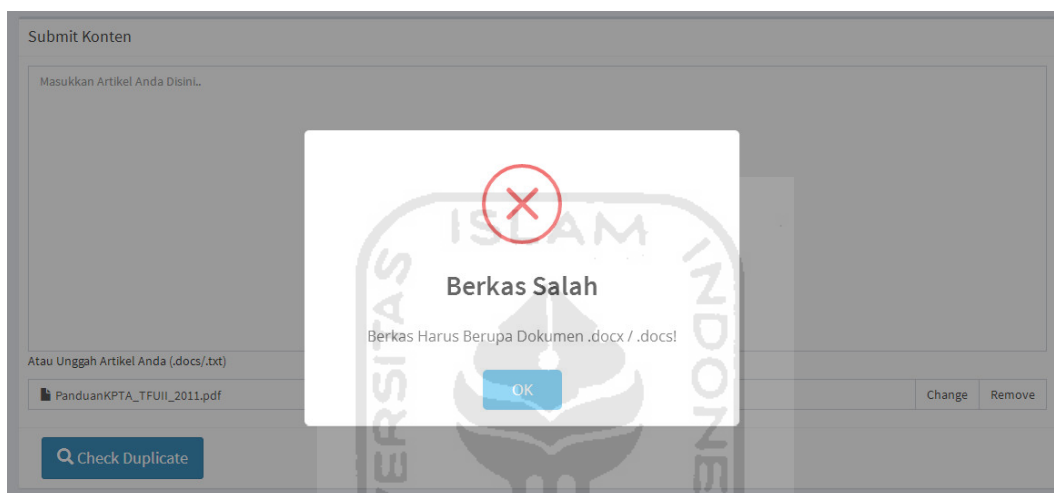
Submit Konten

Masukkan Artikel Anda Disini..

Berkas Salah

Berkas Harus Berupa Dokumen .docx / .docs!

OK

Atau Unggah Artikel Anda (.docs/.txt)

PanduanKPTA_TFUII_2011.pdf

Change

Remove

Check Duplicate

ISLAM

INDONESIA

UNIVERSITAS